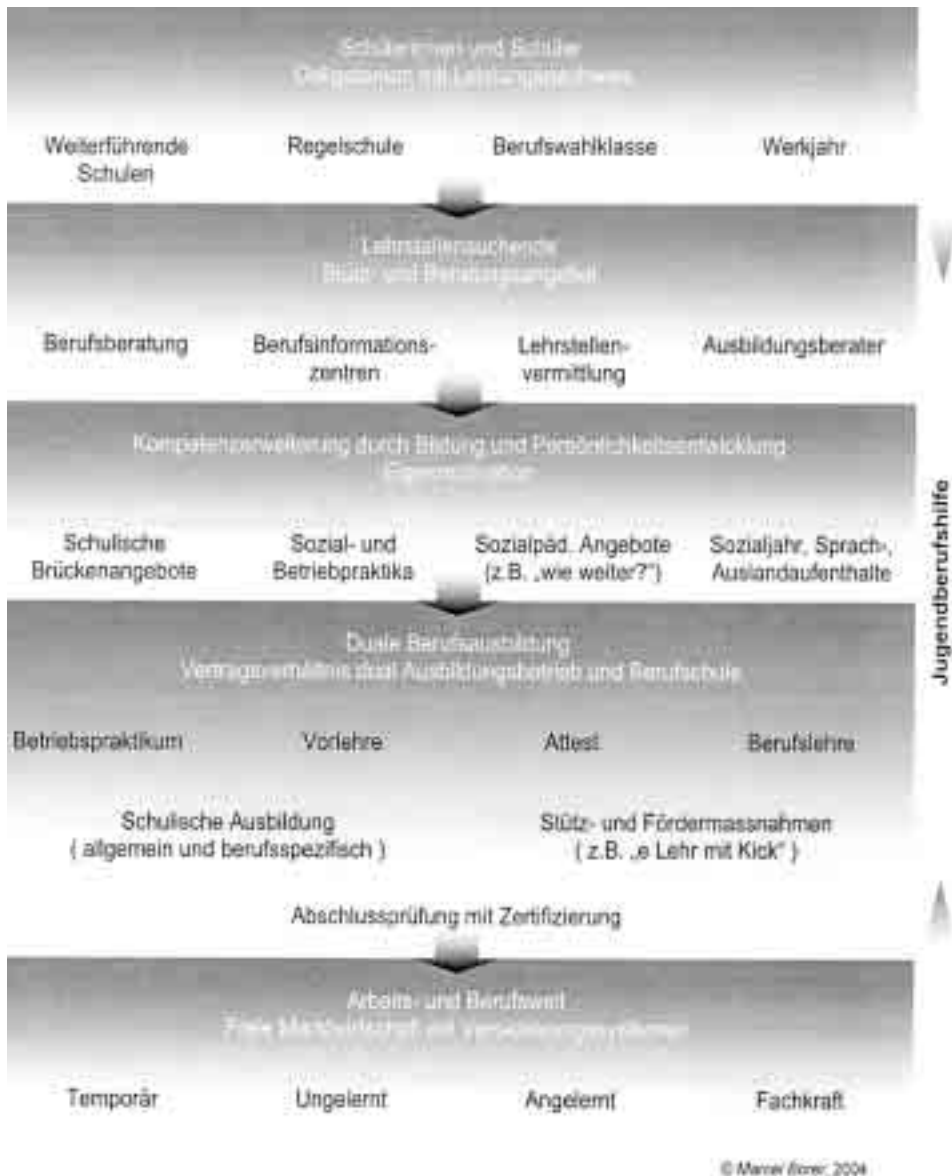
Schülerinnen und Schüler
Obligatorium mit Leistungsnachweis

Weiterführende Schulen

Regelschule

Berufswahlklasse

Werkjahr

Lehrstellensuchende
Stütz- und Beratungsangebot

Berufsberatung

Berufsinformationszentren

Lehrstellenvermittlung

Ausbildungsberater

Kompetenzerweiterung durch Bildung und Persönlichkeitsentwicklung
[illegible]

Schulische Brückenangebote

Sozial- und Betriebpraktika

Sozialpäd. Angebote (z.B. „wie weiter?")

Sozialjahr, Sprach-, Auslandaufenthalte

Duale Berufsausbildung
Vertragsverhältnis dual Ausbildungsbetrieb und Berufschule

Betriebspraktikum

Vorlehre

Attest

Berufslehre

Schulische Ausbildung ( allgemein und berufsspezifisch )

Stütz- und Fördermassnahmen ( z.B. „e Lehr mit Kick" )

Abschlussprüfung mit Zertifizierung

Arbeits- und Berufswelt
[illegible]

Temporär

Ungelernt

Angelernt

Fachkraft

Jugendberufshilfe

© Marcel Borer, 2004